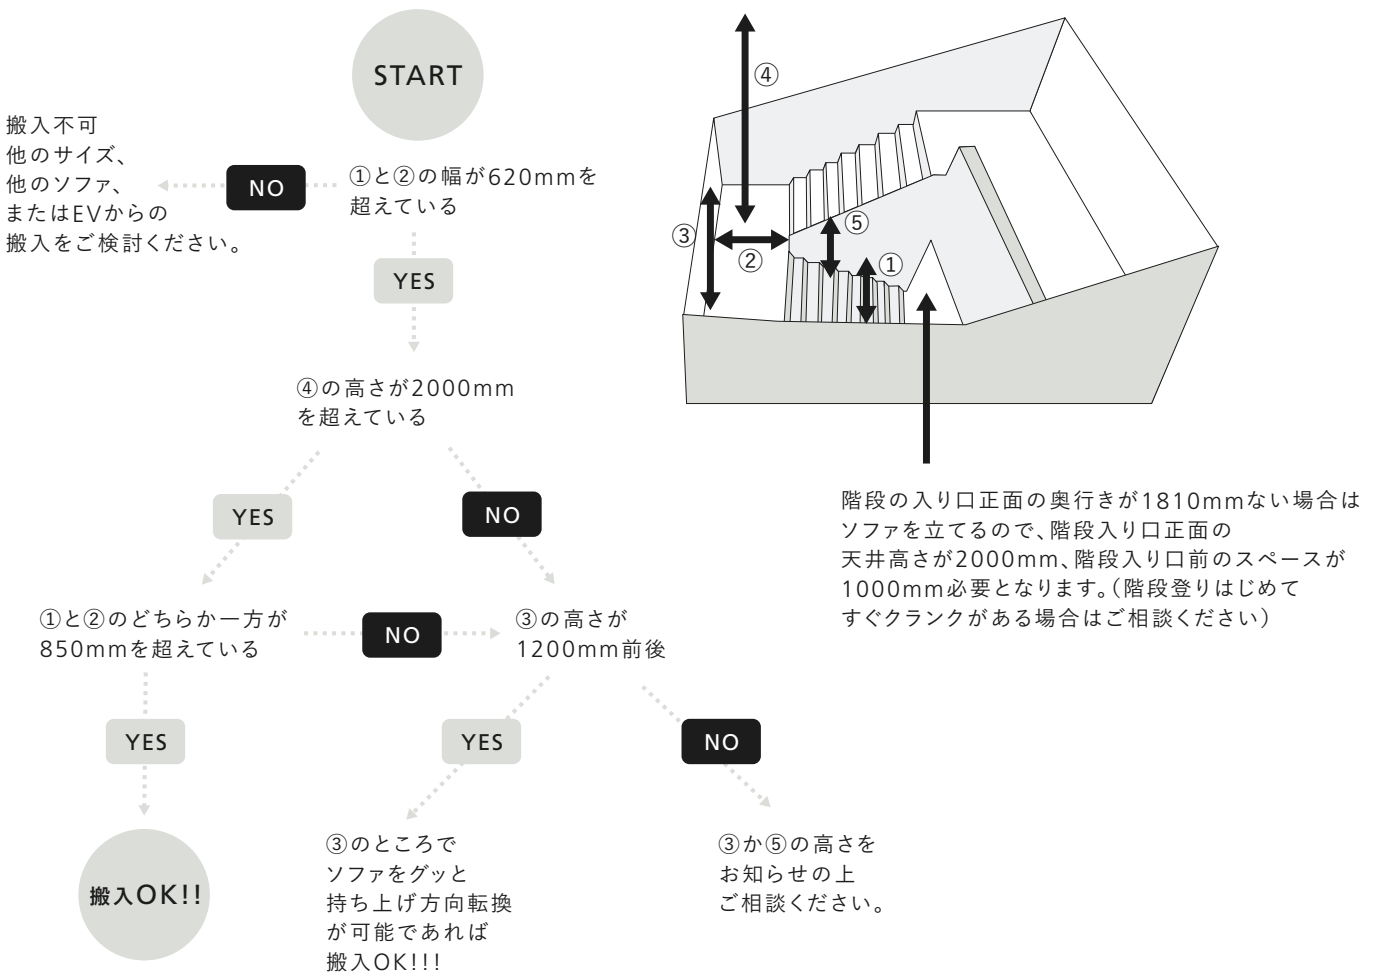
START

①と②の幅が620mmを超えている

NO

搬入不可
他のサイズ、
他のソファ、
またはEVからの
搬入をご検討ください。

YES

④の高さが2000mmを超えている

YES

NO

①と②のどちらか一方が850mmを超えている

NO

③の高さが1200mm前後

YES

搬入OK!!

YES

③のところでソファをグッと持ち上げ方向転換が可能であれば搬入OK!!!

NO

③か⑤の高さをお知らせの上ご相談ください。

④

③

②

⑤

①

階段の入り口正面の奥行きが1810mmない場合はソファを立てるので、階段入り口正面の天井高さが2000mm、階段入り口前のスペースが1000mm必要となります。(階段登りはじめてすぐクランクがある場合はご相談ください)